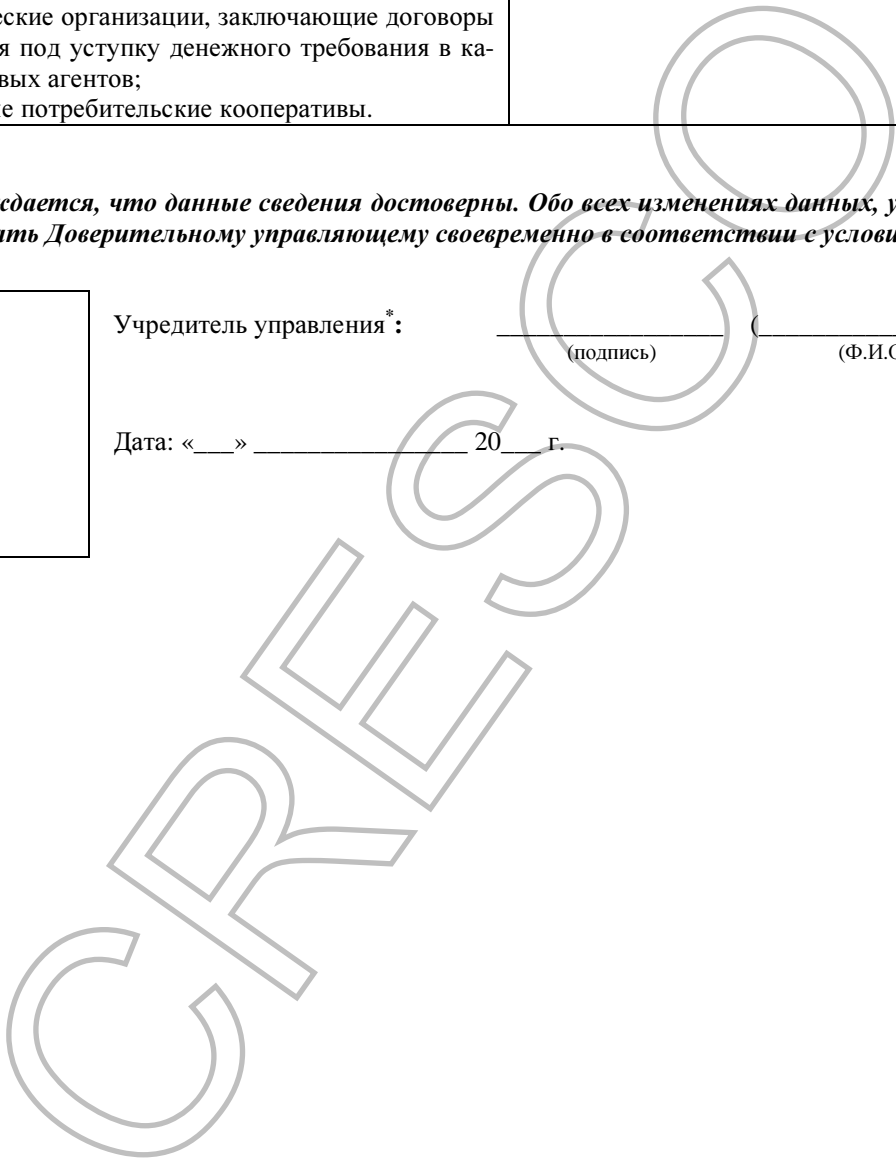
еские организации, заключающие договоры я под уступку денежного требования в качевых агентов;
е потребительские кооперативы.

сдается, что данные сведения достоверны. Обо всех изменениях данных, у ить Доверительному управляющему своевременно в соответствии с услови

Учредитель управления*: ________________ (__________
(подпись) (Ф.И.О

Дата: «___» ________________ 20___ г.

CRESCO